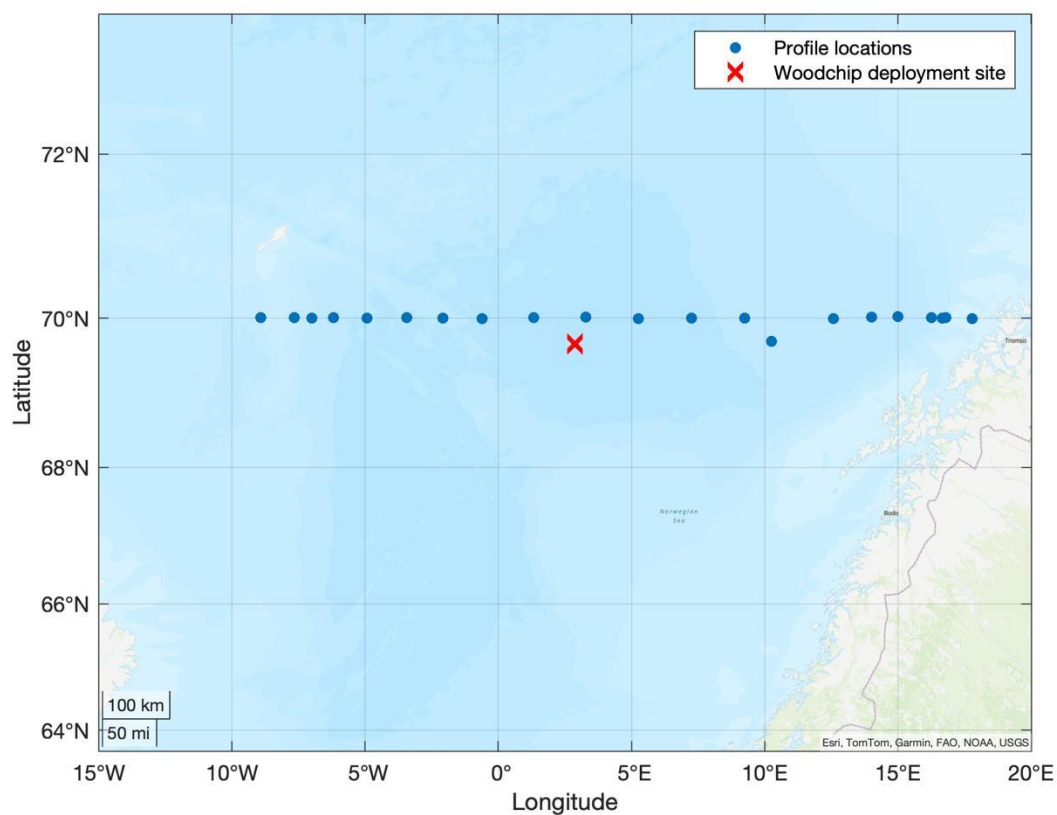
Profile locations
Woodchip deployment site

72°N
70°N
68°N
66°N
64°N

Latitude

Tromsø
Norwegian Sea
Bodø

100 km
50 mi

Esri, TomTom, Garmin, FAO, NOAA, USGS

15°W 10°W 5°W 0° 5°E 10°E 15°E 20°E
Longitude